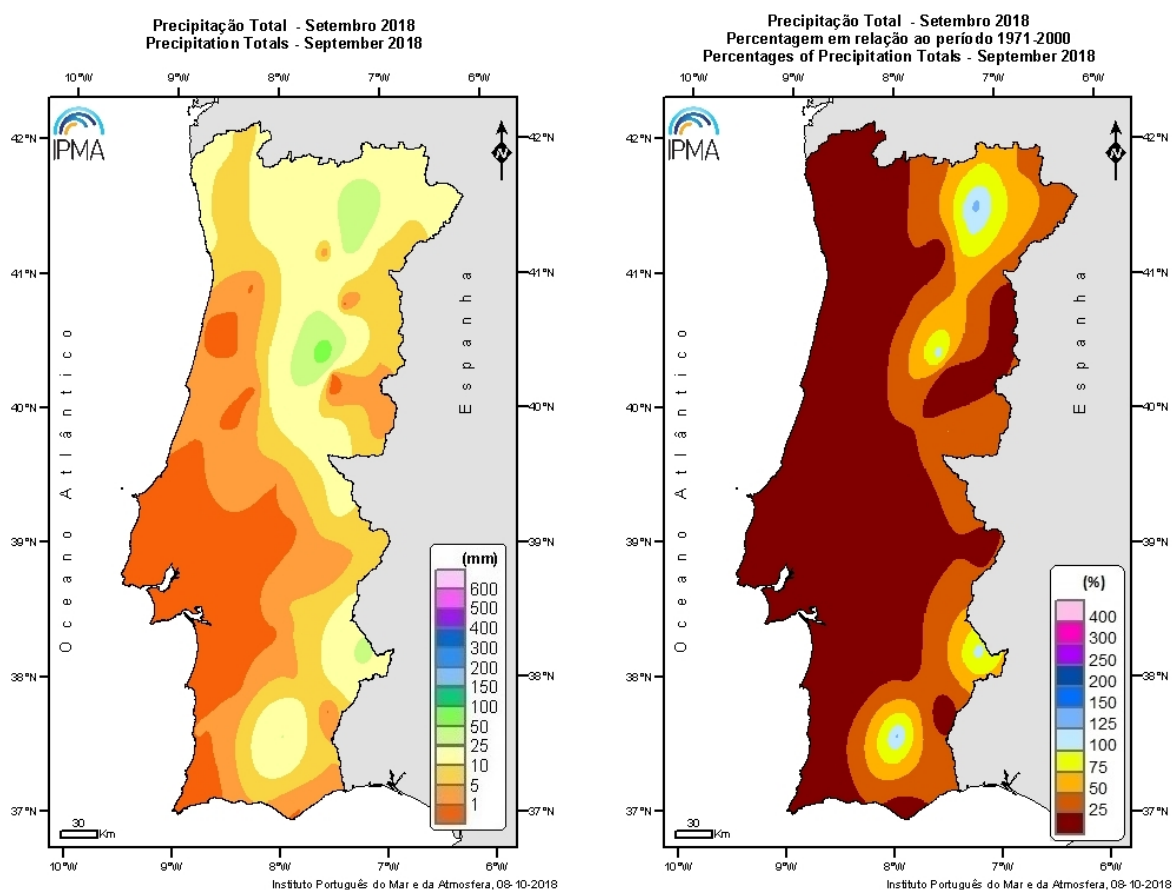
Precipitação Total - Setembro 2018
Precipitation Totals - September 2018

10°W 9°W 8°W 7°W 6°W

IPMA

42°N 41°N 40°N 39°N 38°N 37°N

Oceano Atlântico

Espanha

(mm)
600
500
400
300
200
150
100
50
25
10
5
1

30 Km

10°W 9°W 8°W 7°W 6°W

Instituto Português do Mar e da Atmosfera, 08-10-2018

Precipitação Total - Setembro 2018
Percentagem em relação ao período 1971-2000
Percentages of Precipitation Totals - September 2018

10°W 9°W 8°W 7°W 6°W

IPMA

42°N 41°N 40°N 39°N 38°N 37°N

Oceano Atlântico

Espanha

(%)
400
300
250
200
150
125
100
75
50
25

30 Km

10°W 9°W 8°W 7°W 6°W

Instituto Português do Mar e da Atmosfera, 08-10-2018